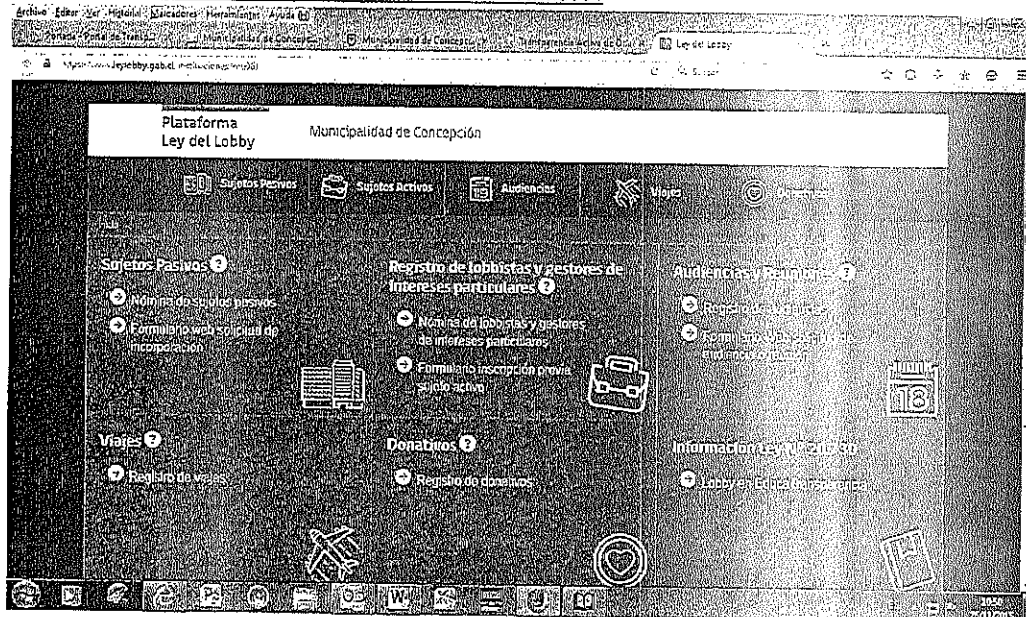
Archivo Editar Ver Historial Marcadores Herramientas Ayuda

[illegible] Portal de Trans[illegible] Municipalidad de Concep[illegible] Municipalidad de Concepción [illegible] Ley del Lobby

https://www.leylobby.gob.cl/instituciones/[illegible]

Plataforma Ley del Lobby

Municipalidad de Concepción

Sujetos Pasivos Sujetos Activos Audiencias Viajes Donativos

Sujetos Pasivos

Nómina de sujetos pasivos

Formulario web solicitud de incorporación

Registro de lobbistas y gestores de intereses particulares

Nómina de lobbistas y gestores de intereses particulares

Formulario inscripción previa sujeto activo

Audiencias y Reuniones

Registro de audiencias

Formulario web solicitud de audiencia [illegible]

Viajes

Registro de viajes

Donativos

Registro de donativos

Información Ley N° 20.730

Lobby en Educación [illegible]